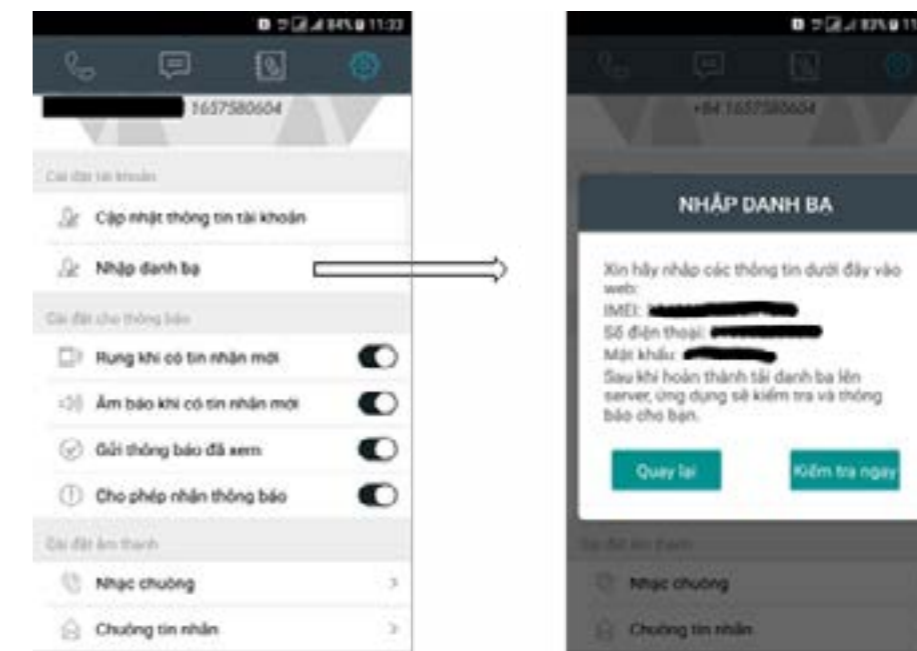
84% 11:33

1657580604

Cài đặt tài khoản

Cập nhật thông tin tài khoản

Nhập danh bạ

Cài đặt cho thông báo

Rung khi có tin nhắn mới

Âm báo khi có tin nhắn mới

Gửi thông báo đã xem

Cho phép nhận thông báo

Cài đặt âm thanh

Nhạc chuông

Chuông tin nhắn

83% 11

+84 1657580604

NHẬP DANH BẠ

Xin hãy nhập các thông tin dưới đây vào web:
IMEI:
Số điện thoại:
Mật khẩu:
Sau khi hoàn thành tải danh bạ lên server, ứng dụng sẽ kiểm tra và thông báo cho bạn.

Quay lại

Kiểm tra ngay

Cài đặt âm thanh

Nhạc chuông

Chuông tin nhắn